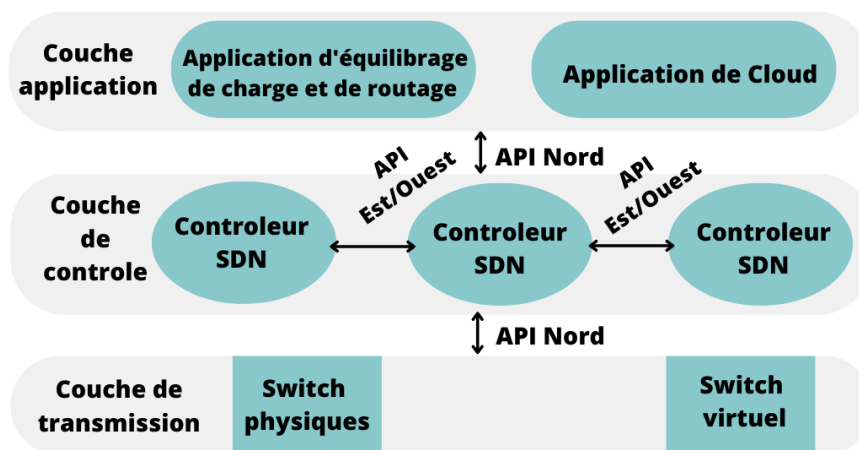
Couche application

Application d'équilibrage de charge et de routage

Application de Cloud

API Nord

API Est/Ouest

API Est/Ouest

Couche de controle

Controleur SDN

Controleur SDN

Controleur SDN

API Nord

Couche de transmission

Switch physiques

Switch virtuel